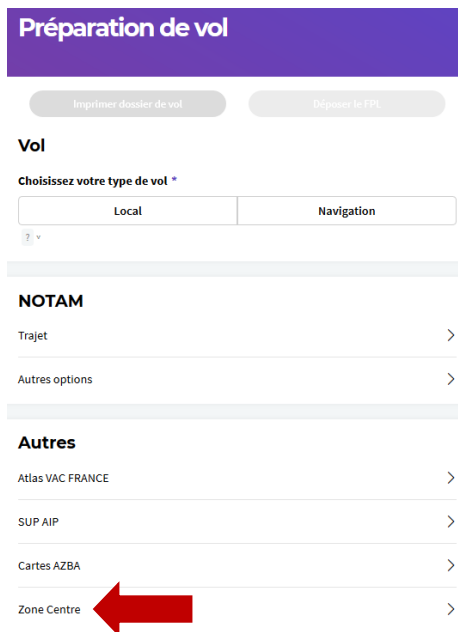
Préparation de vol

Imprimer dossier de vol

Déposer le FPL

Vol

Choisissez votre type de vol *

Local

Navigation

? ˅

NOTAM

Trajet

Autres options

Autres

Atlas VAC FRANCE

SUP AIP

Cartes AZBA

Zone Centre